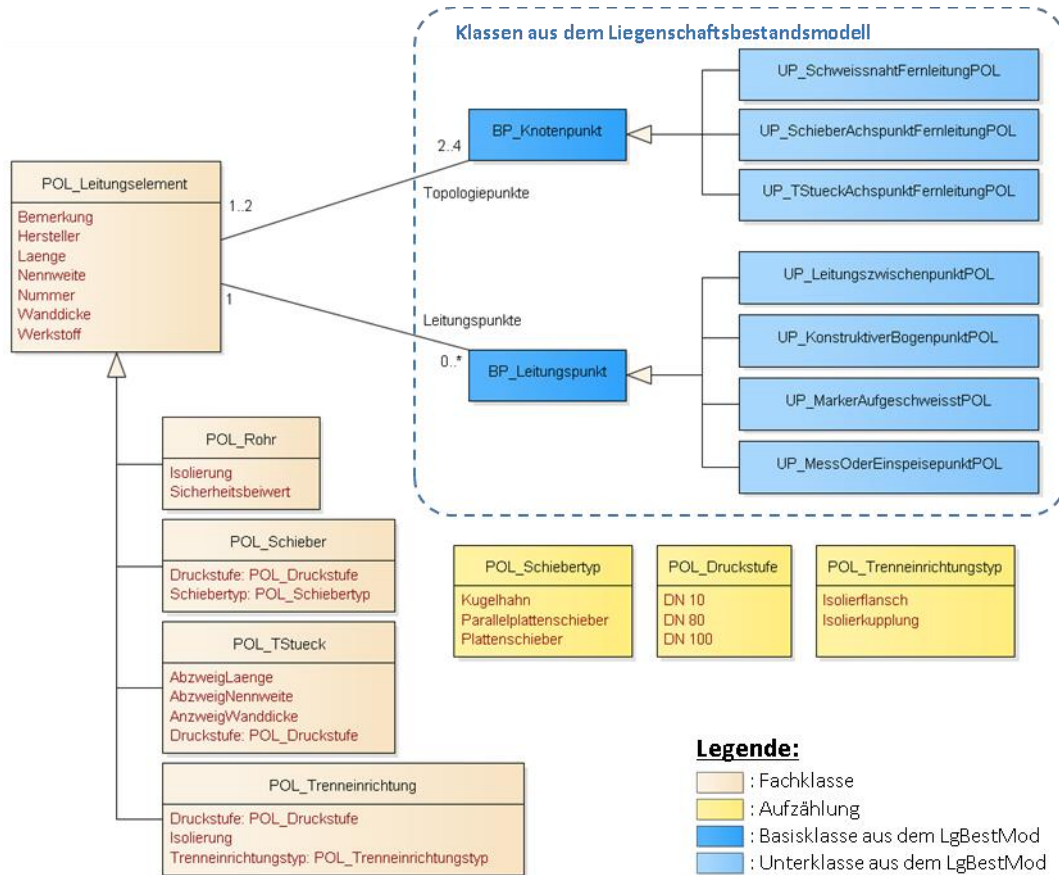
Klassen aus dem Liegenschaftsbestandsmodell

UP_SchweissnahtFernleitungPOL

UP_SchieberAchspunktFernleitungPOL

UP_TStueckAchspunktFernleitungPOL

BP_Knotenpunkt

2..4

Topologiepunkte

POL_Leitungselement

1..2

Bemerkung
Hersteller
Laenge
Nennweite
Nummer
Wanddicke
Werkstoff

1

Leitungspunkte

0..*

BP_Leitungspunkt

UP_LeitungszwischenpunktPOL

UP_KonstruktiverBogenpunktPOL

UP_MarkerAufgeschweisstPOL

UP_MessOderEinspeisepunktPOL

POL_Rohr

Isolierung
Sicherheitsbeiwert

POL_Schieber

Druckstufe: POL_Druckstufe
Schiebertyp: POL_Schiebertyp

POL_TStueck

AbzweigLaenge
AbzweigNennweite
AnzweigWanddicke
Druckstufe: POL_Druckstufe

POL_Trenneinrichtung

Druckstufe: POL_Druckstufe
Isolierung
Trenneinrichtungstyp: POL_Trenneinrichtungstyp

POL_Schiebertyp

Kugelhahn
Parallelplattenschieber
Plattenschieber

POL_Druckstufe

DN 10
DN 80
DN 100

POL_Trenneinrichtungstyp

Isolierflansch
Isolierkupplung

Legende:

: Fachklasse
: Aufzählung
: Basisklasse aus dem LgBestMod
: Unterklasse aus dem LgBestMod